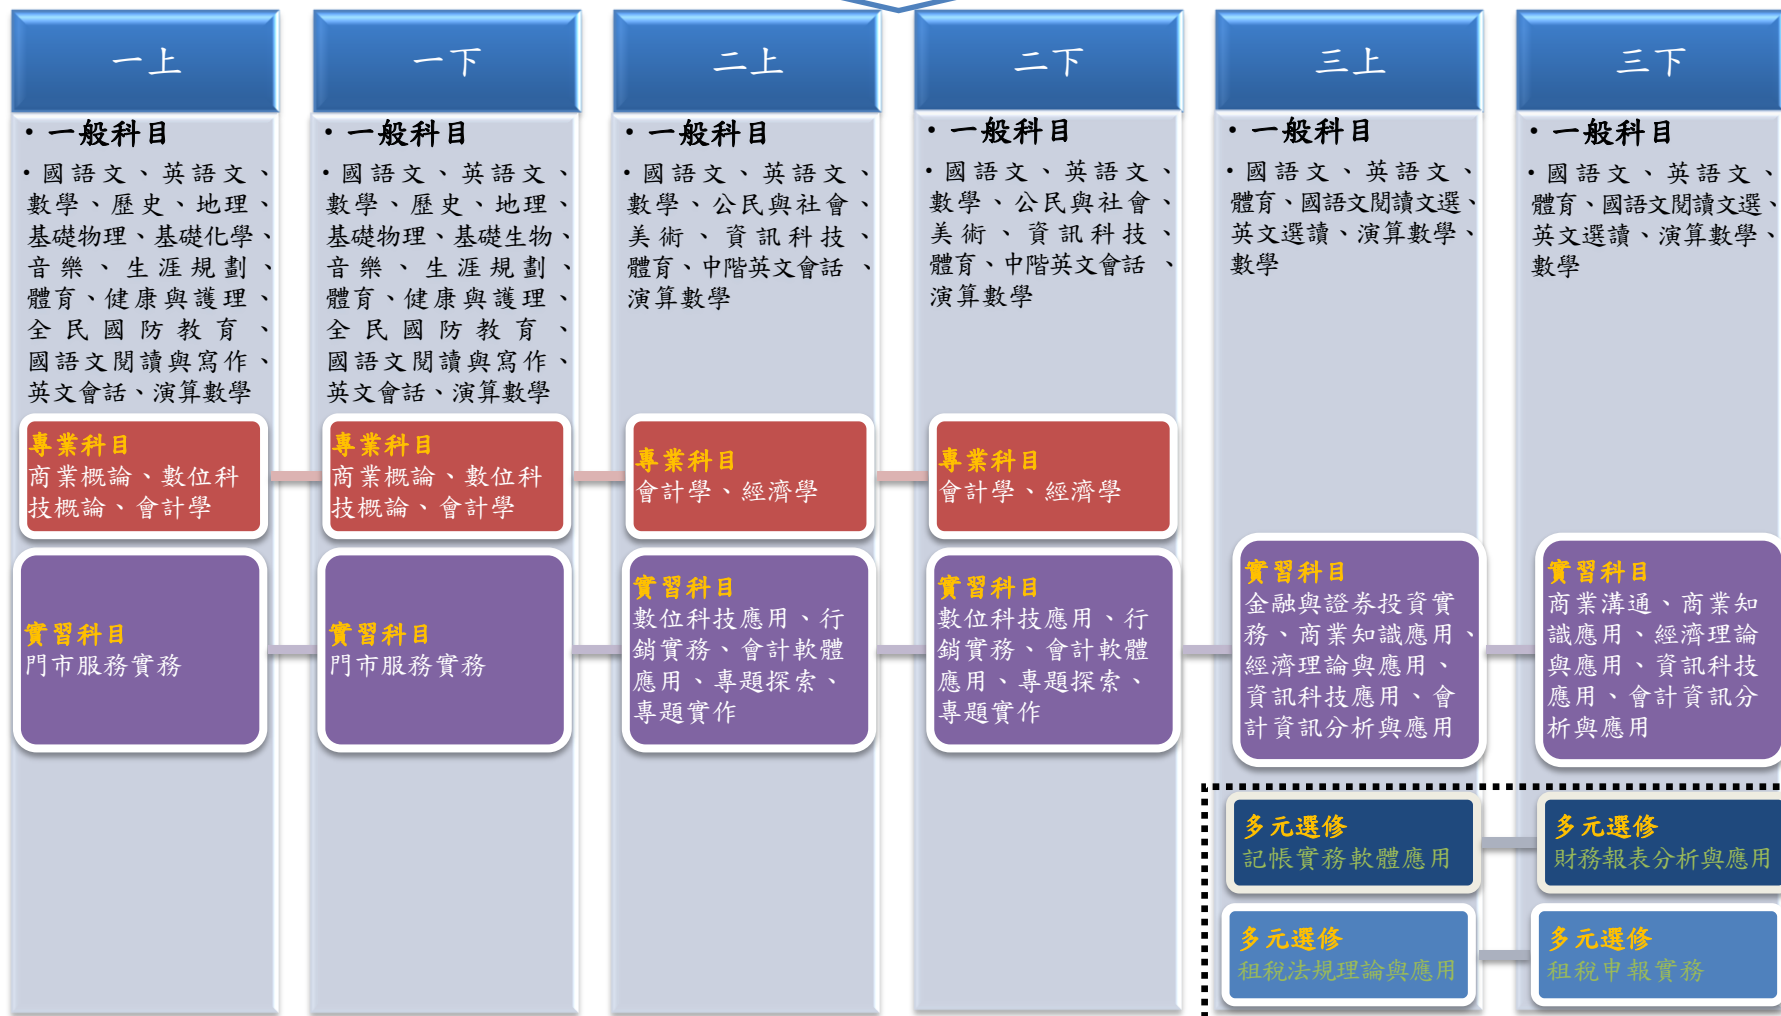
一上

• 一般科目

• 國語文、英語文、數學、歷史、地理、基礎物理、基礎化學、音樂、生涯規劃、體育、健康與護理、全民國防教育、國語文閱讀與寫作、英文會話、演算數學

專業科目
商業概論、數位科技概論、會計學

實習科目
門市服務實務

一下

• 一般科目

• 國語文、英語文、數學、歷史、地理、基礎物理、基礎生物、音樂、生涯規劃、體育、健康與護理、全民國防教育、國語文閱讀與寫作、英文會話、演算數學

專業科目
商業概論、數位科技概論、會計學

實習科目
門市服務實務

二上

• 一般科目

• 國語文、英語文、數學、公民與社會、美術、資訊科技、體育、中階英文會話、演算數學

專業科目
會計學、經濟學

實習科目
數位科技應用、行銷實務、會計軟體應用、專題探索、專題實作

二下

• 一般科目

• 國語文、英語文、數學、公民與社會、美術、資訊科技、體育、中階英文會話、演算數學

專業科目
會計學、經濟學

實習科目
數位科技應用、行銷實務、會計軟體應用、專題探索、專題實作

三上

• 一般科目

• 國語文、英語文、體育、國語文閱讀文選、英文選讀、演算數學、數學

實習科目
金融與證券投資實務、商業知識應用、經濟理論與應用、資訊科技應用、會計資訊分析與應用

多元選修
記帳實務軟體應用

多元選修
租稅法規理論與應用

三下

• 一般科目

• 國語文、英語文、體育、國語文閱讀文選、英文選讀、演算數學、數學

實習科目
商業溝通、商業知識應用、經濟理論與應用、資訊科技應用、會計資訊分析與應用

多元選修
財務報表分析與應用

多元選修
租稅申報實務